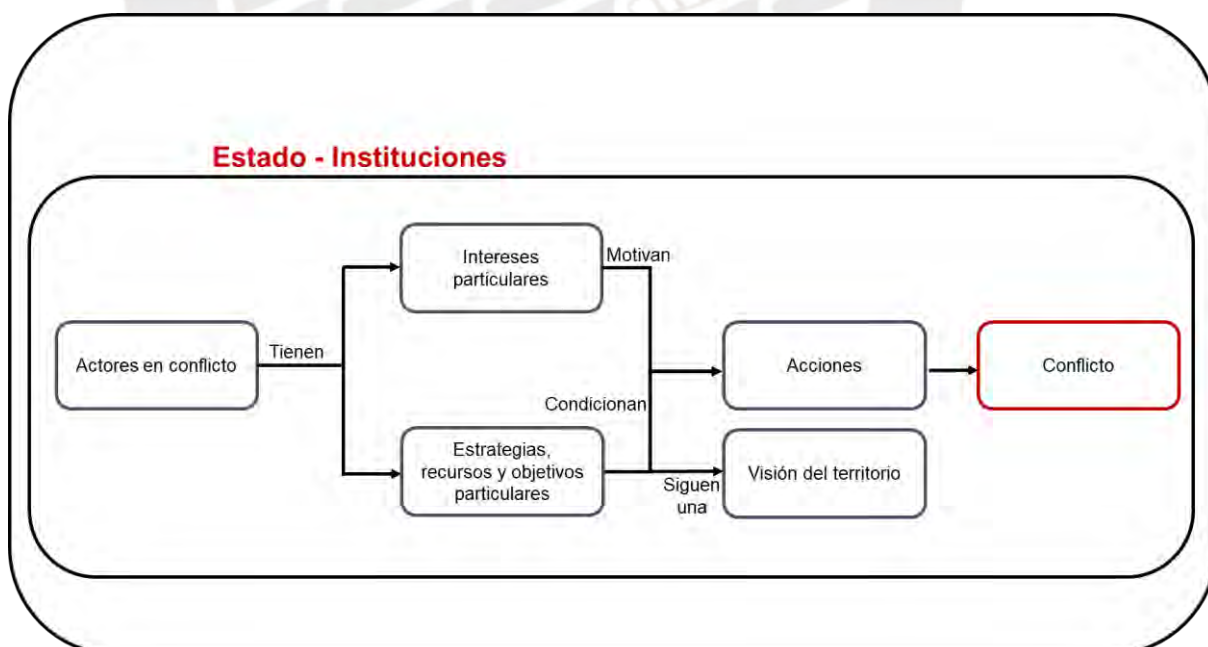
Estado - Instituciones

Actores en conflicto

Tienen

Intereses particulares

Motivan

Estrategias, recursos y objetivos particulares

Condicionan

Siguen una

Acciones

Visión del territorio

Conflicto